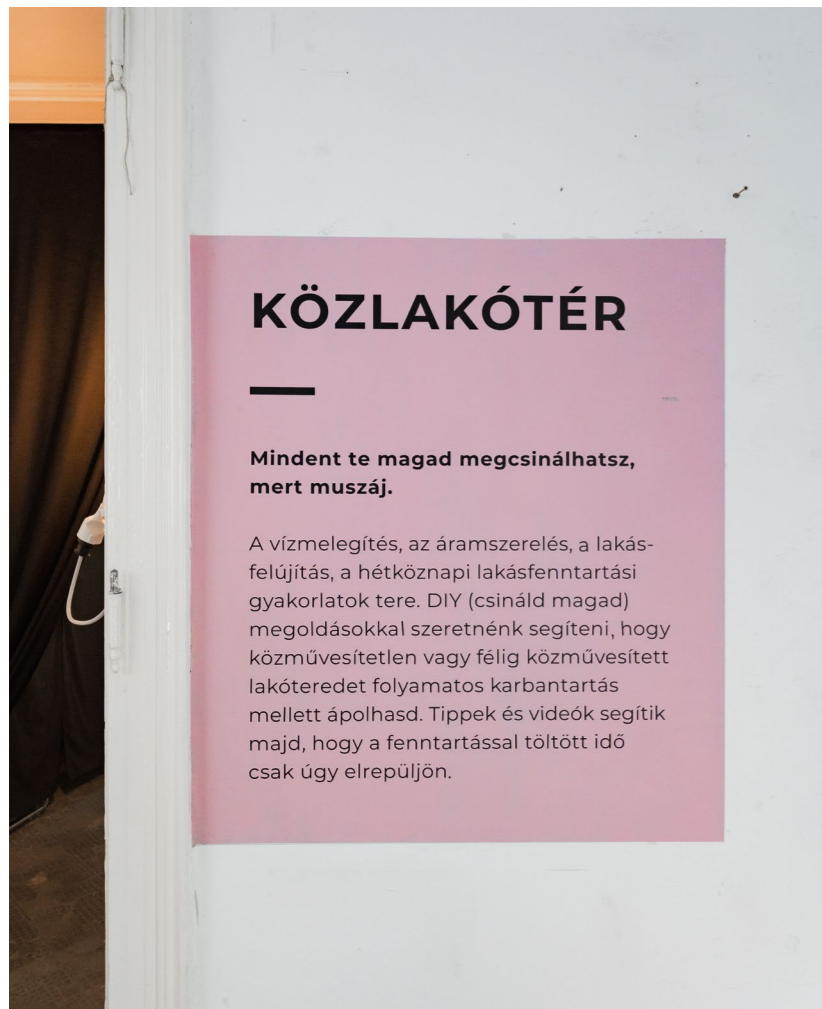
KÖZLAKÓTÉR

Mindent te magad megcsinálhatsz, mert muszáj.

A vízmelegítés, az áramszerelés, a lakásfelújítás, a hétköznapi lakásfenntartási gyakorlatok tere. DIY (csináld magad) megoldásokkal szeretnénk segíteni, hogy közművesítetlen vagy félig közművesített lakóteredet folyamatos karbantartás mellett ápolhasd. Tippek és videók segítik majd, hogy a fenntartással töltött idő csak úgy elrepüljön.